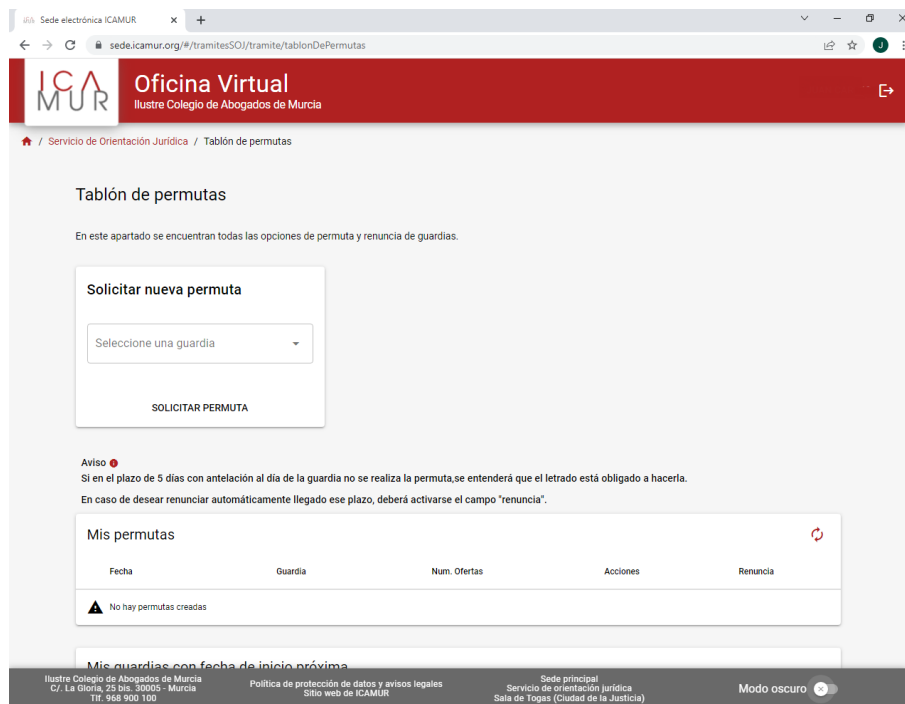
Sede electrónica ICAMUR

sede.icamur.org/#/tramitesSOJ/tramite/tablonDePermutas

ICA MUR

Oficina Virtual
Ilustre Colegio de Abogados de Murcia

/ Servicio de Orientación Jurídica / Tablón de permutas

Tablón de permutas

En este apartado se encuentran todas las opciones de permuta y renuncia de guardias.

Solicitar nueva permuta

Seleccione una guardia

SOLICITAR PERMUTA

Aviso
Si en el plazo de 5 días con antelación al día de la guardia no se realiza la permuta,se entenderá que el letrado está obligado a hacerla.

En caso de desear renunciar automáticamente llegado ese plazo, deberá activarse el campo "renuncia".

Mis permutas

| Fecha | Guardia | Num. Ofertas | Acciones | Renuncia |
|---|---|---|---|---|
| No hay permutas creadas | | | | |

Mis guardias con fecha de inicio próxima

Ilustre Colegio de Abogados de Murcia
C/. La Gloria, 25 bis. 30005 - Murcia
Tlf. 968 900 100

Política de protección de datos y avisos legales
Sitio web de ICAMUR

Sede principal
Servicio de orientación jurídica
Sala de Togas (Ciudad de la Justicia)

Modo oscuro